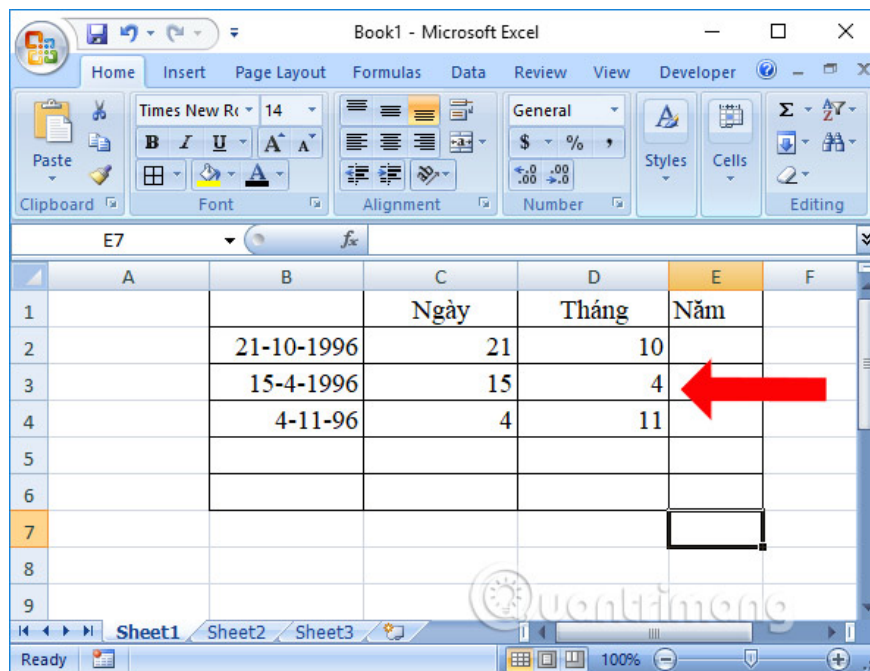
Book1 - Microsoft Excel

Home Insert Page Layout Formulas Data Review View Developer

Paste
Clipboard
Times New Ro 14
B I U A A
Font
Alignment
General
$ % ,
.00 .00
Number
Styles
Cells
Σ
Editing

E7 fx

| | A | B | C | D | E | F |
|---|---|---|---|---|---|---|
| 1 | | | Ngày | Tháng | Năm | |
| 2 | | 21-10-1996 | 21 | 10 | | |
| 3 | | 15-4-1996 | 15 | 4 | | |
| 4 | | 4-11-96 | 4 | 11 | | |
| 5 | | | | | | |
| 6 | | | | | | |
| 7 | | | | | | |
| 8 | | | | | | |
| 9 | | | | | | |

Sheet1 Sheet2 Sheet3

Ready 100%

Quantrimang